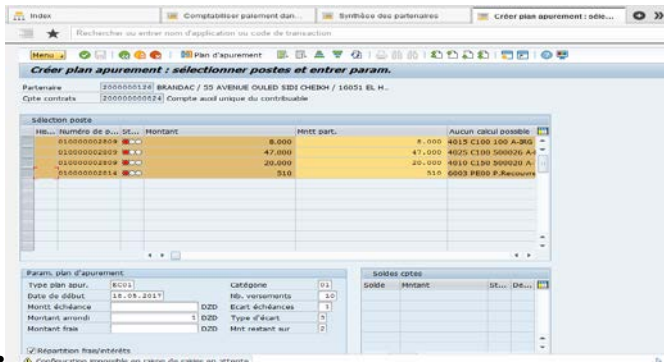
Index | Comptabiliser paiement dan... | Synthèse des partenaires | Créer plan apurement : séle...

Rechercher ou entrer nom d'application ou code de transaction

Menu | Plan d'apurement

Créer plan apurement : sélectionner postes et entrer param.

Partenaire 2000000126 BRANDAC / 55 AVENUE OULED SIDI CHEIKH / 16051 EL H..
Cpte contrats 200000000024 Compte avoir unique du contribuable

Sélection poste

| Hi... | Numéro de p... | St... | Montant | Mntt part. | Aucun calcul possible |
|---|---|---|---|---|---|
| | 010000002808 | | 8.000 | 8.000 | 4015 C100 100 A-IRG |
| | 010000002809 | | 47.000 | 47.000 | 4025 C100 500026 A |
| | 010000002809 | | 20.000 | 20.000 | 4010 C150 500020 A |
| | 010000002814 | | 510 | 510 | 6003 PE00 P.Recouvr |

Param. plan d'apurement
Type plan apur. EC01
Date de début 18.05.2017
Montt échéance DZD
Montant arrondi 1 DZD
Montant frais DZD
Catégorie 01
Nb. versements 10
Ecart échéances 1
Type d'écart 5
Mnt restant sur 2

Répartition frais/intérêts

Soldes cptes
| Solde | Mntant | St... | De... |
|---|---|---|---|

Confirmation impossible en raison de calcul en attente